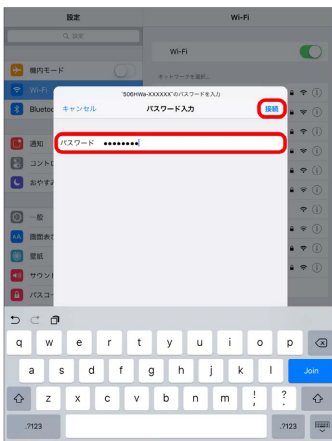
設定

Q 検索

機内モード

Wi-Fi

Bluetoo

通知

コント

おやす

一般

画面表

壁紙

サウン

パスコ

Wi-Fi

Wi-Fi

ネットワークを選択...

"506HWa-XXXXXX"のパスワードを入力

キャンセル

パスワード入力

接続

パスワード ••••••••

q w e r t y u i o p

a s d f g h j k l

Join

z x c v b n m ! ?

.?123

.?123